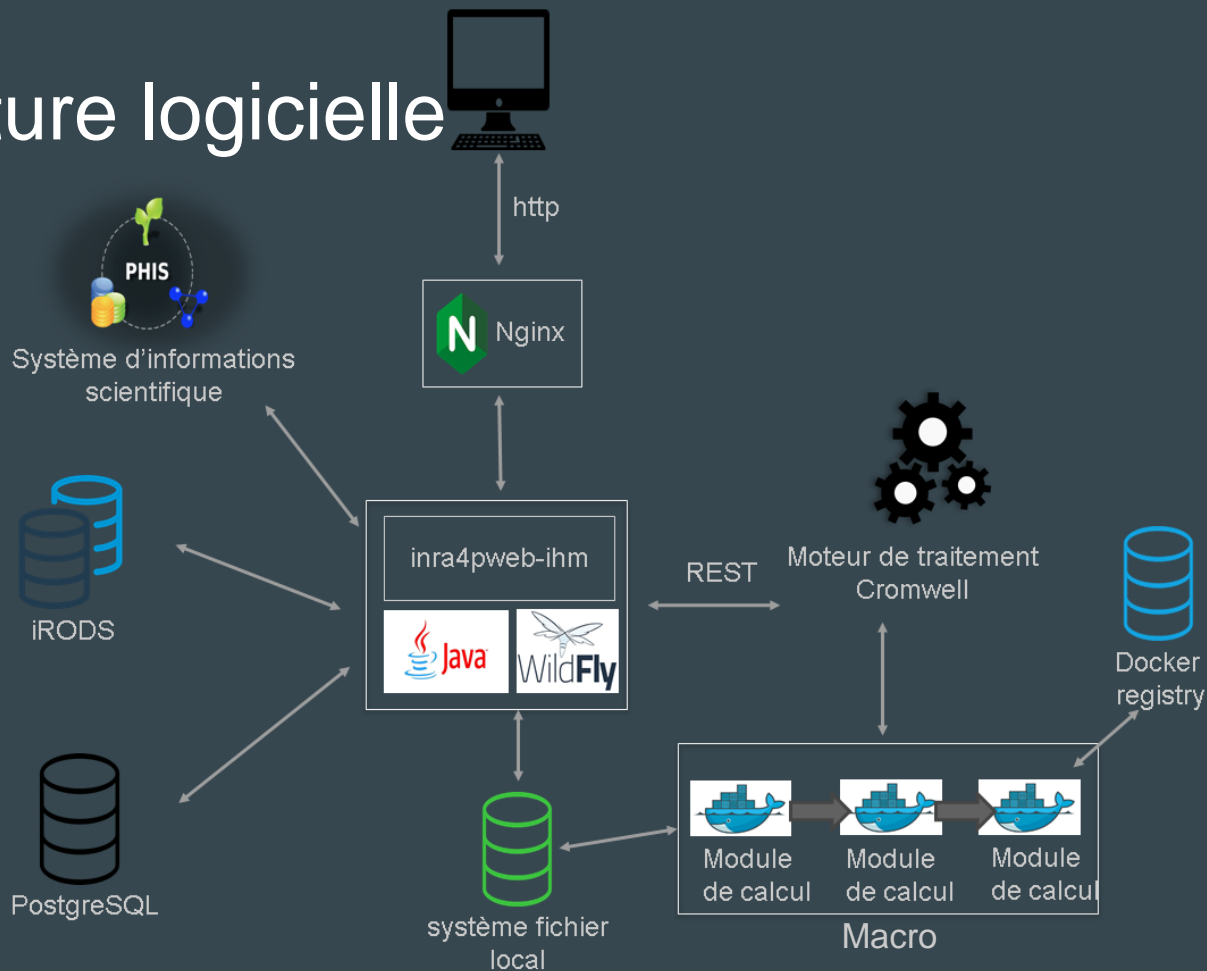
ture logicielle

http

Nginx

PHIS

Système d'informations scientifique

iRODS

PostgreSQL

inra4pweb-ihm

Java

WildFly

REST

Moteur de traitement Cromwell

Docker registry

système fichier local

Module de calcul

Module de calcul

Module de calcul

Macro